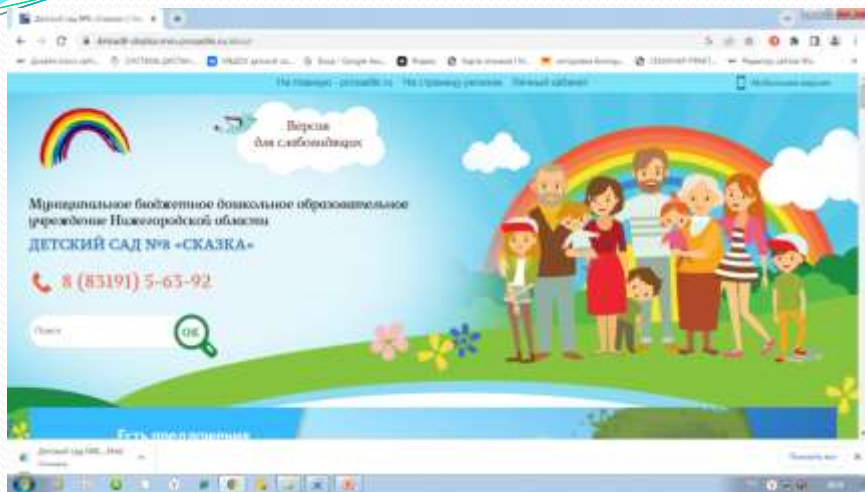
Детский сад №8 «Сказка» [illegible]

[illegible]

На главную - prosadik.ru   На страницу региона   Личный кабинет

Мобильная версия

Версия для слабовидящих

Муниципальное бюджетное дошкольное образовательное учреждение Нижегородской области

ДЕТСКИЙ САД №8 «СКАЗКА»

8 (83191) 5-63-92

Поиск

OK

Есть предложения

Детский сад №8...html

Показать все